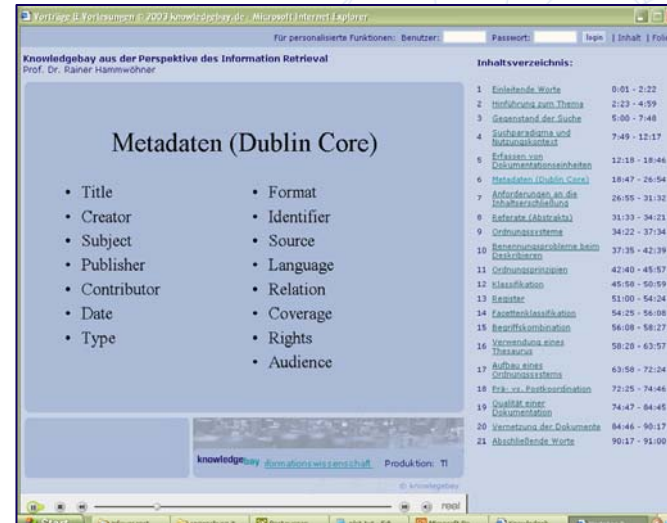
Vorträge & Vorlesungen © 2003 knowledgebay.de - Microsoft Internet Explorer

Für personalisierte Funktionen: Benutzer: Passwort: login | Inhalt | Foli

Knowledgebay aus der Perspektive des Information Retrieval
Prof. Dr. Rainer Hammwöhner

Metadaten (Dublin Core)

- Title
- Creator
- Subject
- Publisher
- Contributor
- Date
- Type

- Format
- Identifier
- Source
- Language
- Relation
- Coverage
- Rights
- Audience

knowledgebay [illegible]formationswissenschaft Produktion: TI

© knowledgebay

Inhaltsverzeichnis:

| | | |
|---|---|---|
| 1 | Einleitende Worte | 0:01 - 2:22 |
| 2 | Hinführung zum Thema | 2:23 - 4:59 |
| 3 | Gegenstand der Suche | 5:00 - 7:48 |
| 4 | Suchparadigma und Nutzungskontext | 7:49 - 12:17 |
| 5 | Erfassen von Dokumentationseinheiten | 12:18 - 18:46 |
| 6 | Metadaten (Dublin Core) | 18:47 - 26:54 |
| 7 | Anforderungen an die Inhaltserschließung | 26:55 - 31:32 |
| 8 | Referate (Abstrakts) | 31:33 - 34:21 |
| 9 | Ordnungssysteme | 34:22 - 37:34 |
| 10 | Benennungsprobleme beim Deskribieren | 37:35 - 42:39 |
| 11 | Ordnungsprinzipien | 42:40 - 45:57 |
| 12 | Klassifikation | 45:58 - 50:59 |
| 13 | Register | 51:00 - 54:24 |
| 14 | Facettenklassifikation | 54:25 - 56:08 |
| 15 | Begriffskombination | 56:08 - 58:27 |
| 16 | Verwendung eines Thesaurus | 58:28 - 63:57 |
| 17 | Aufbau eines Ordnungssystems | 63:58 - 72:24 |
| 18 | Prä- vs. Postkoordination | 72:25 - 74:46 |
| 19 | Qualität einer Dokumentation | 74:47 - 84:45 |
| 20 | Vernetzung der Dokumente | 84:46 - 90:17 |
| 21 | Abschließende Worte | 90:17 - 91:00 |

real